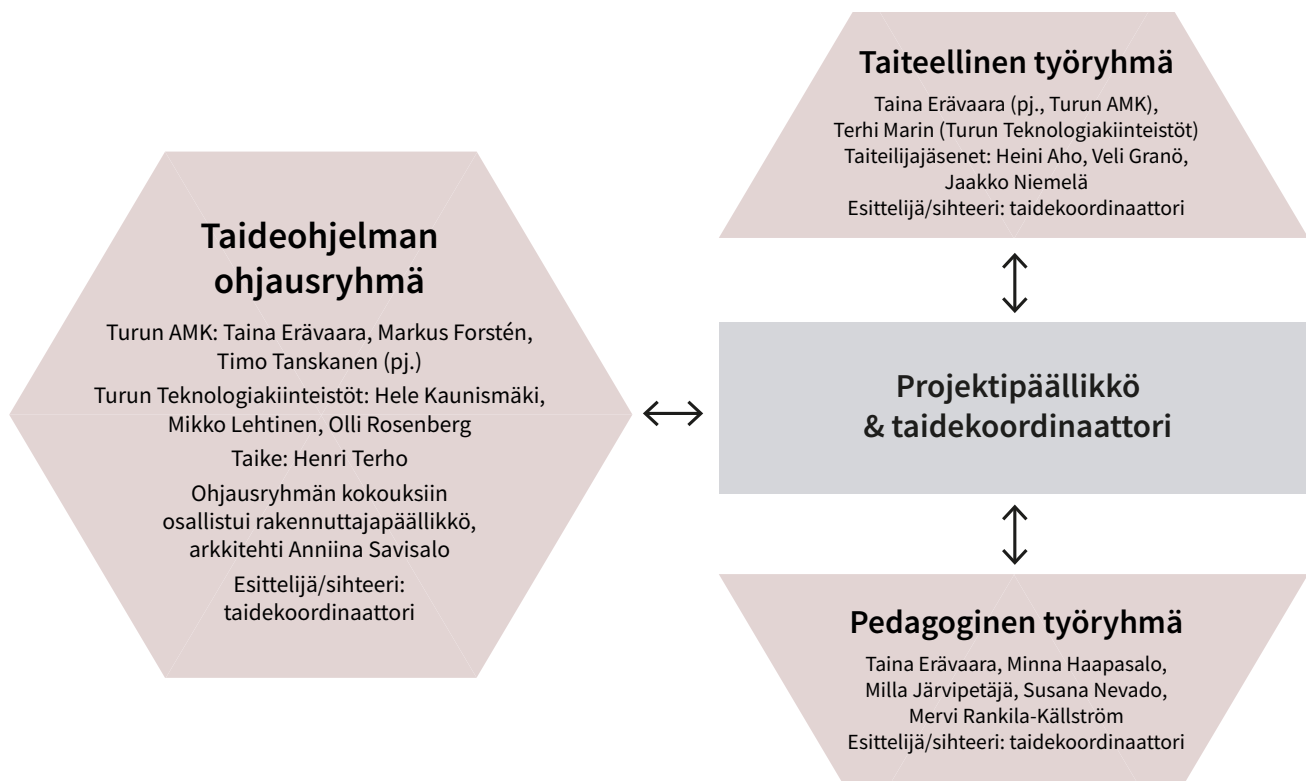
Taideohjelman ohjausryhmä

Turun AMK: Taina Erävaara, Markus Forstén, Timo Tanskanen (pj.)

Turun Teknologiakiinteistöt: Hele Kaunismäki, Mikko Lehtinen, Olli Rosenberg

Taike: Henri Terho

Ohjausryhmän kokouksiin osallistui rakennuttajapäällikkö, arkkitehti Anniina Savisalo

Esittelijä/sihteeri: taidekoordinaattori

Taiteellinen työryhmä

Taina Erävaara (pj., Turun AMK), Terhi Marin (Turun Teknologiakiinteistöt) Taiteilijajäsenet: Heini Aho, Veli Granö, Jaakko Niemelä Esittelijä/sihteeri: taidekoordinaattori

Projektipäällikkö & taidekoordinaattori

Pedagoginen työryhmä

Taina Erävaara, Minna Haapasalo, Milla Järvipetäjä, Susana Nevado, Mervi Rankila-Källström Esittelijä/sihteeri: taidekoordinaattori